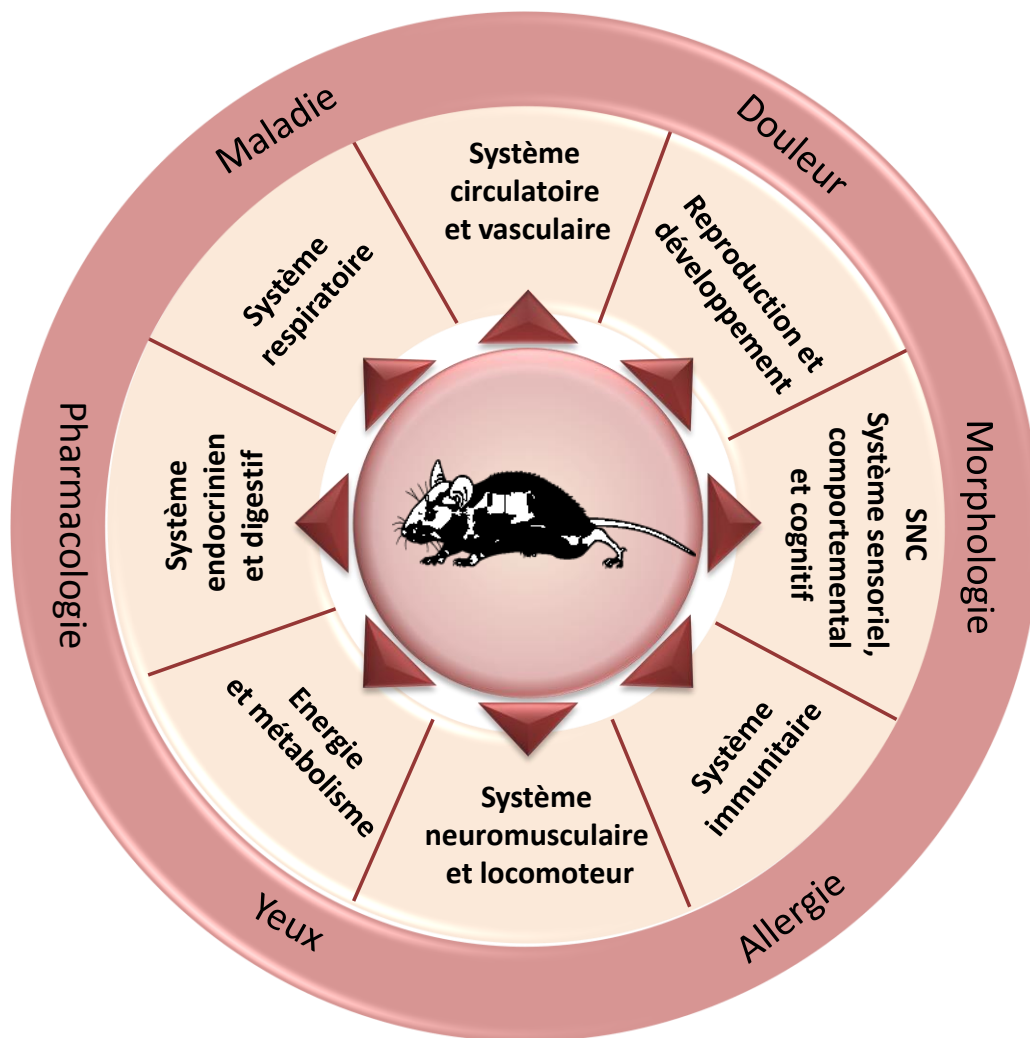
Maladie

Douleur

Morphologie

Allergie

Yeux

Pharmacologie

Système circulatoire et vasculaire

Reproduction et développement

SNC Système sensoriel, comportemental et cognitif

Système immunitaire

Système neuromusculaire et locomoteur

Energie et métabolisme

Système endocrinien et digestif

Système respiratoire